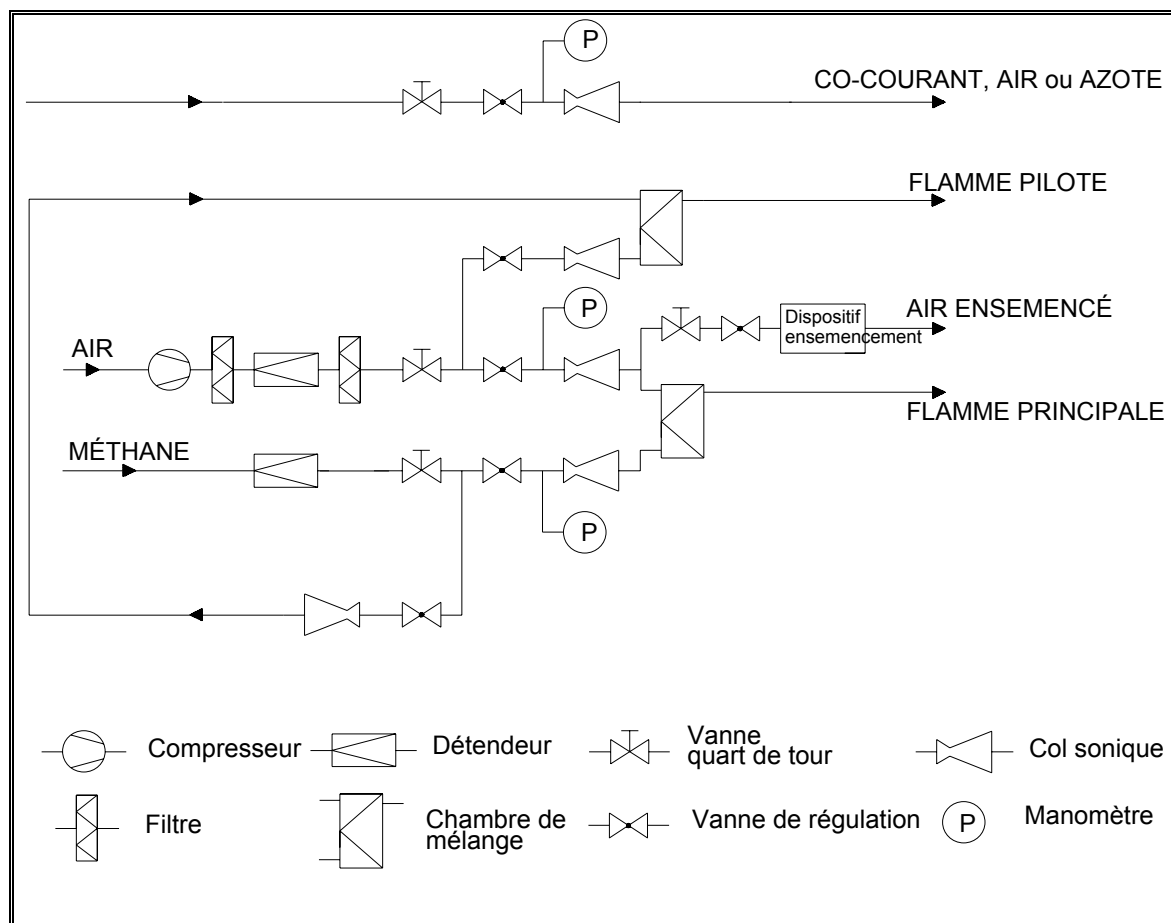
P

CO-COURANT, AIR ou AZOTE

FLAMME PILOTE

P

AIR ENSEMENCÉ

Dispositif ensemencement

AIR

FLAMME PRINCIPALE

MÉTHANE

P

Compresseur

Détendeur

Vanne quart de tour

Col sonique

Filtre

Chambre de mélange

Vanne de régulation

P

Manomètre